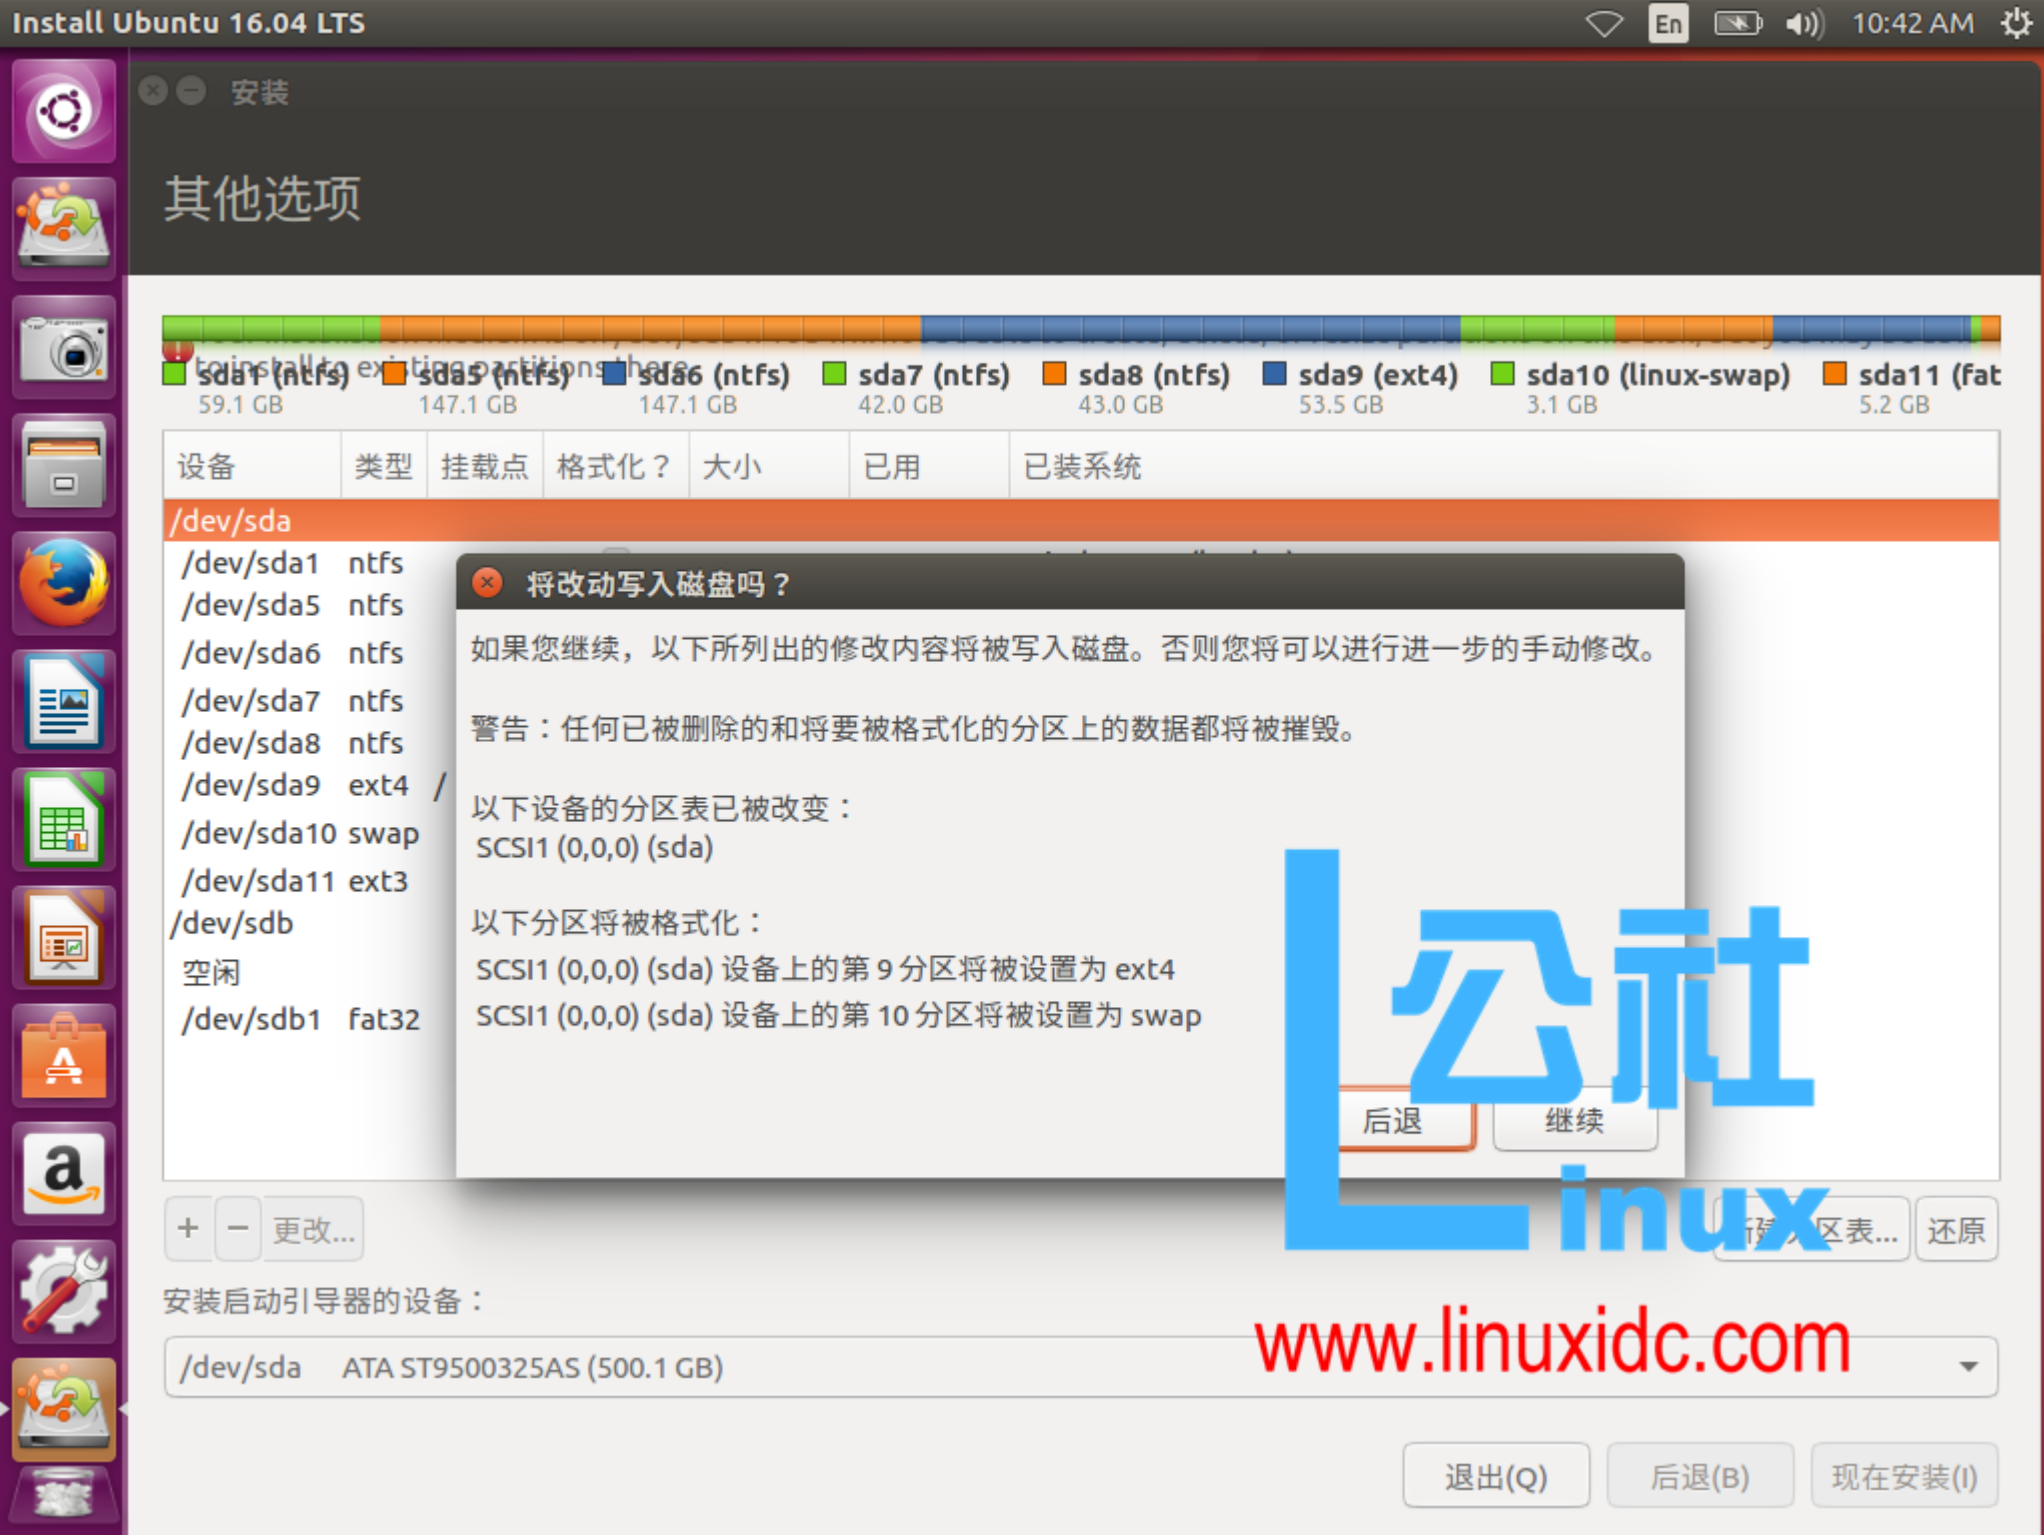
Install Ubuntu 16.04 LTS

En 10:42 AM

安装

其他选项

sda1 (ntfs) 59.1 GB
sda5 (ntfs) 147.1 GB
sda6 (ntfs) 147.1 GB
sda7 (ntfs) 42.0 GB
sda8 (ntfs) 43.0 GB
sda9 (ext4) 53.5 GB
sda10 (linux-swap) 3.1 GB
sda11 (fat 5.2 GB

| 设备 | 类型 | 挂载点 | 格式化？ | 大小 | 已用 | 已装系统 |
|---|---|---|---|---|---|---|
| /dev/sda | | | | | | |
| /dev/sda1 | ntfs | | | | | |
| /dev/sda5 | ntfs | | | | | |
| /dev/sda6 | ntfs | | | | | |
| /dev/sda7 | ntfs | | | | | |
| /dev/sda8 | ntfs | | | | | |
| /dev/sda9 | ext4 | / | | | | |
| /dev/sda10 | swap | | | | | |
| /dev/sda11 | ext3 | | | | | |
| /dev/sdb | | | | | | |
| 空闲 | | | | | | |
| /dev/sdb1 | fat32 | | | | | |

将改动写入磁盘吗？

如果您继续，以下所列出的修改内容将被写入磁盘。否则您将可以进行进一步的手动修改。

警告：任何已被删除的和将要被格式化的分区上的数据都将被摧毁。

以下设备的分区表已被改变：
SCSI1 (0,0,0) (sda)

以下分区将被格式化：
SCSI1 (0,0,0) (sda) 设备上的第 9 分区将被设置为 ext4
SCSI1 (0,0,0) (sda) 设备上的第 10 分区将被设置为 swap

后退 继续

Linux公社

+ − 更改... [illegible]区表... 还原

安装启动引导器的设备：

/dev/sda ATA ST9500325AS (500.1 GB)

www.linuxidc.com

退出(Q) 后退(B) 现在安装(I)